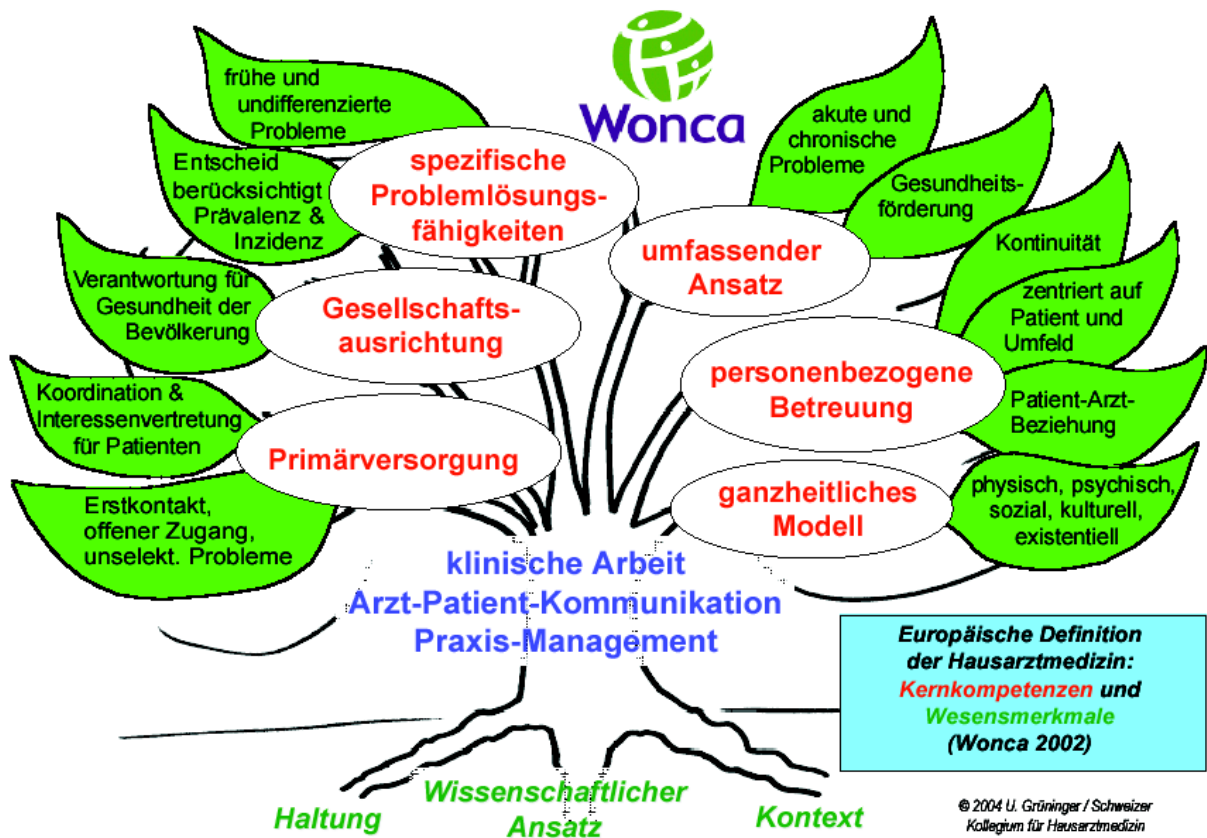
Wonca

frühe und undifferenzierte Probleme

Entscheid berücksichtigt Prävalenz & Inzidenz

spezifische Problemlösungsfähigkeiten

Verantwortung für Gesundheit der Bevölkerung

Gesellschaftsausrichtung

Koordination & Interessenvertretung für Patienten

Primärversorgung

Erstkontakt, offener Zugang, unselekt. Probleme

akute und chronische Probleme

Gesundheitsförderung

umfassender Ansatz

Kontinuität

zentriert auf Patient und Umfeld

personenbezogene Betreuung

Patient-Arzt-Beziehung

ganzheitliches Modell

physisch, psychisch, sozial, kulturell, existentiell

klinische Arbeit
Arzt-Patient-Kommunikation
Praxis-Management

Europäische Definition der Hausarztmedizin: Kernkompetenzen und Wesensmerkmale (Wonca 2002)

Haltung

Wissenschaftlicher Ansatz

Kontext

© 2004 U. Grüninger / Schweizer Kollegium für Hausarztmedizin